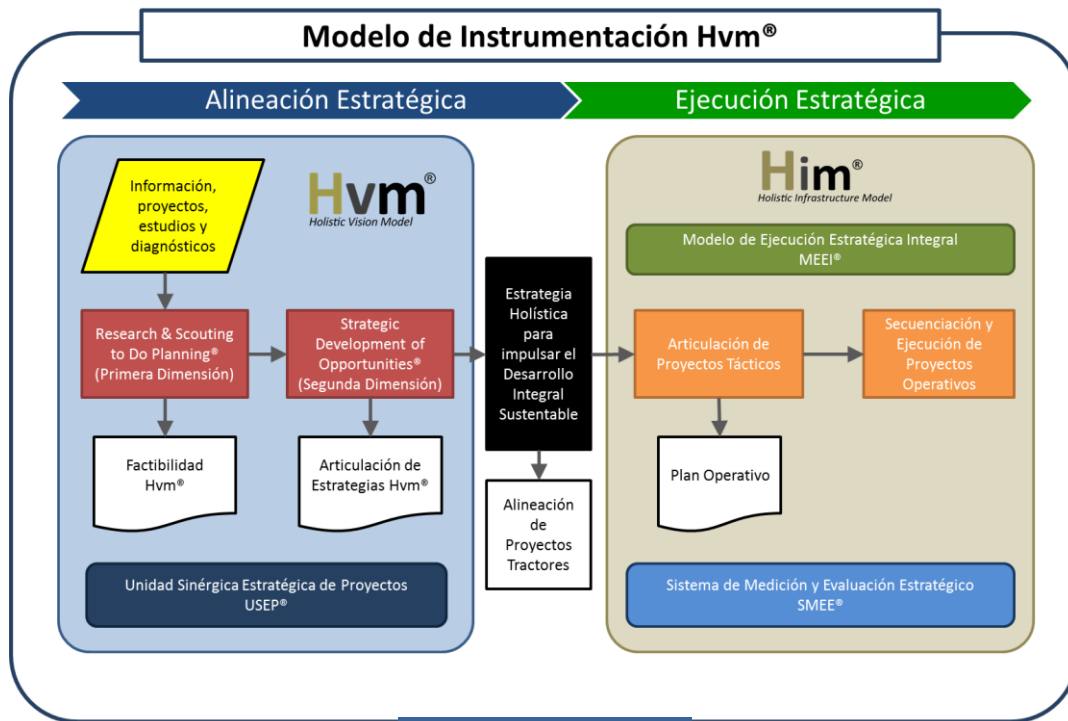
Modelo de Instrumentación Hvm®

Alineación Estratégica

Ejecución Estratégica

Hvm®
Holistic Vision Model

Información, proyectos, estudios y diagnósticos

Research & Scouting to Do Planning® (Primera Dimensión)

Strategic Development of Opportunities® (Segunda Dimensión)

Factibilidad Hvm®

Articulación de Estrategias Hvm®

Unidad Sinérgica Estratégica de Proyectos USEP®

Estrategia Holística para impulsar el Desarrollo Integral Sustentable

Alineación de Proyectos Tractores

Him®
Holistic Infrastructure Model

Modelo de Ejecución Estratégica Integral MEEI®

Articulación de Proyectos Tácticos

Secuenciación y Ejecución de Proyectos Operativos

Plan Operativo

Sistema de Medición y Evaluación Estratégico SMEE®